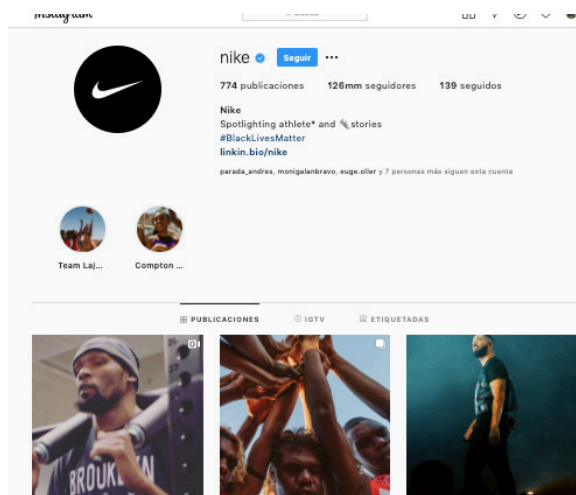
Instagram

nike Seguir ···

774 publicaciones 126mm seguidores 139 seguidos

Nike
Spotlighting athlete* and stories
#BlackLivesMatter
linkin.bio/nike

parada_andres, monigalanbravo, euge.oller y 7 personas más siguen esta cuenta

Team Laj... Compton ...

PUBLICACIONES IGTV ETIQUETADAS

BROOKLYN